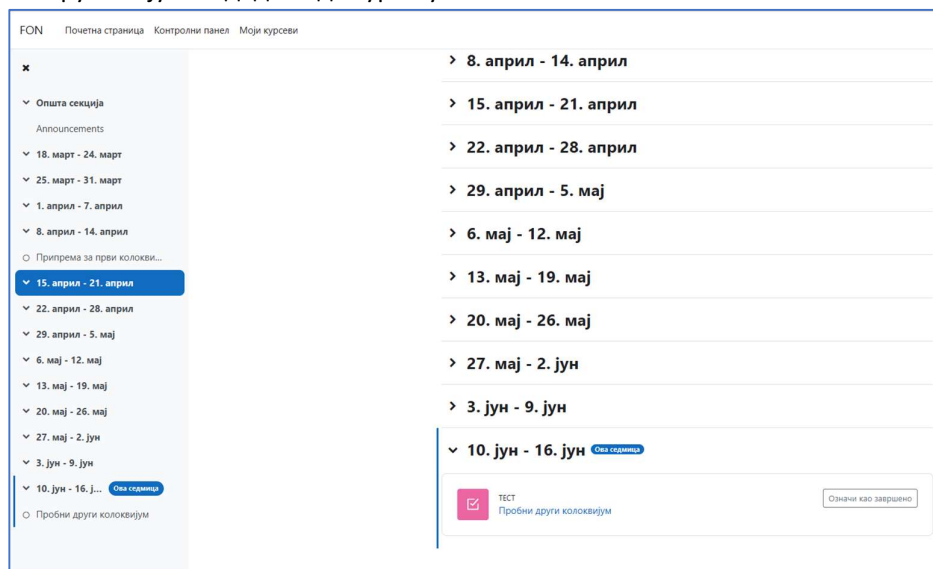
FON Почетна страница Контролни панел Моји курсеви

×

Општа секција

Announcements

18. март - 24. март

25. март - 31. март

1. април - 7. април

8. април - 14. април

Припрема за први колокви...

15. април - 21. април

22. април - 28. април

29. април - 5. мај

6. мај - 12. мај

13. мај - 19. мај

20. мај - 26. мај

27. мај - 2. јун

3. јун - 9. јун

10. јун - 16. ј... Ова седмица

Пробни други колоквијум

8. април - 14. април

15. април - 21. април

22. април - 28. април

29. април - 5. мај

6. мај - 12. мај

13. мај - 19. мај

20. мај - 26. мај

27. мај - 2. јун

3. јун - 9. јун

10. јун - 16. јун Ова седмица

ТЕСТ
Пробни други колоквијум

Означи као завршено